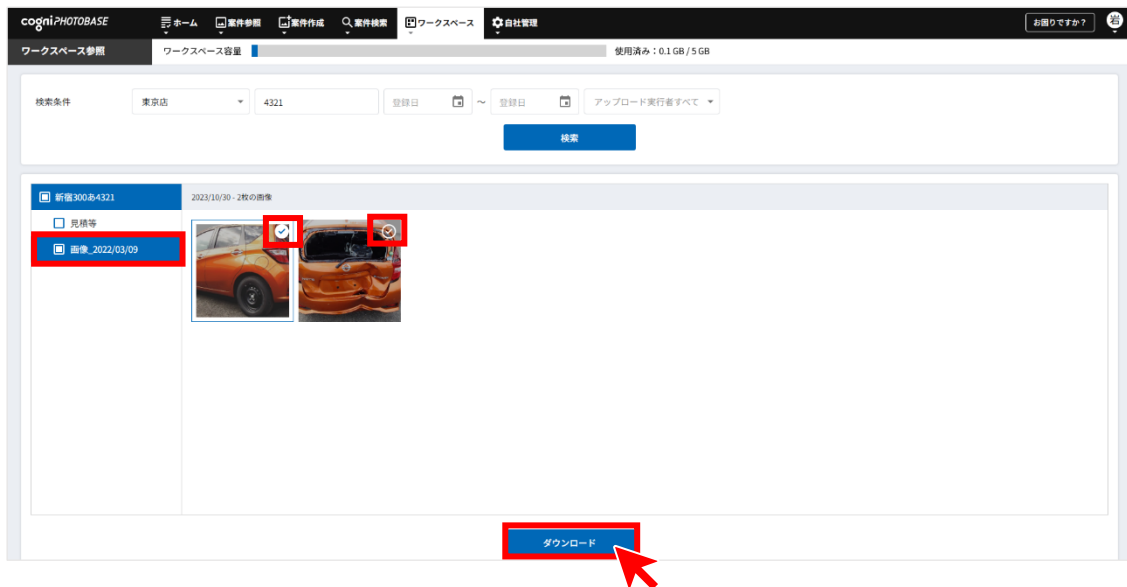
cogni PHOTOBASE ホーム 案件参照 案件作成 案件検索 ワークスペース 自社管理 お困りですか？ 岩

ワークスペース参照 ワークスペース容量 使用済み：0.1 GB / 5 GB

検索条件 東京店 4321 登録日 ～ 登録日 アップロード実行者すべて

検索

新宿300あ4321
見積等
画像_2022/03/09

2023/10/30 - 2枚の画像

ダウンロード